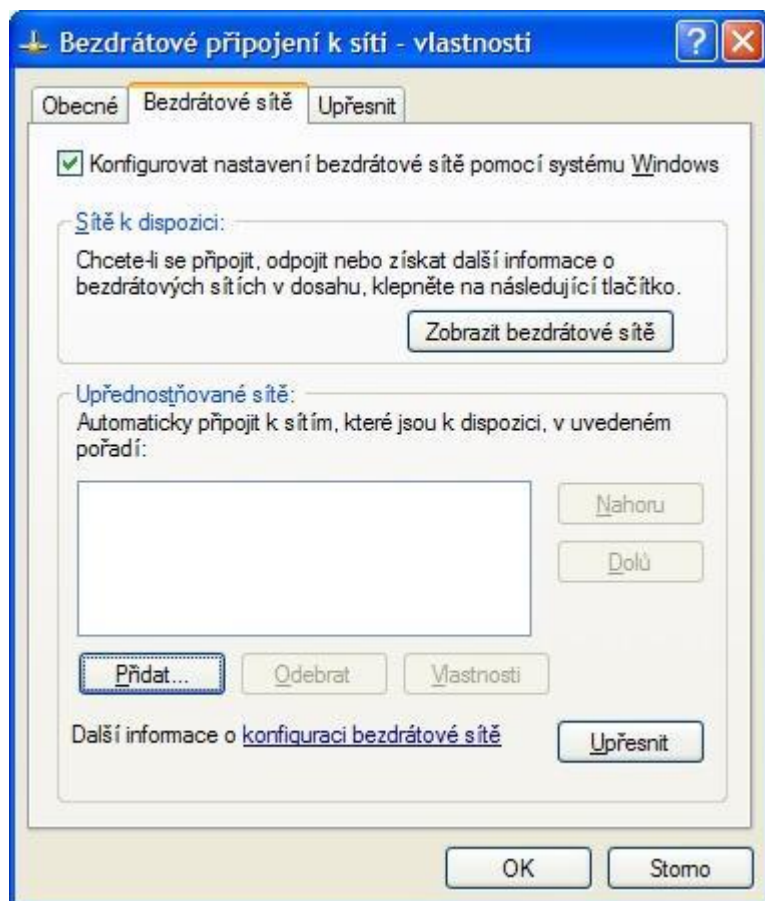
Bezdrátové připojení k síti - vlastnosti

Obecné | Bezdrátové sítě | Upřesnit

Konfigurovat nastavení bezdrátové sítě pomocí systému Windows

Sítě k dispozici:

Chcete-li se připojit, odpojit nebo získat další informace o bezdrátových sítích v dosahu, klepněte na následující tlačítko.

Zobrazit bezdrátové sítě

Upřednostňované sítě:

Automaticky připojit k sítím, které jsou k dispozici, v uvedeném pořadí:

Nahoru

Dolů

Přidat...

Odebrat

Vlastnosti

Další informace o konfiguraci bezdrátové sítě

Upřesnit

OK

Storno